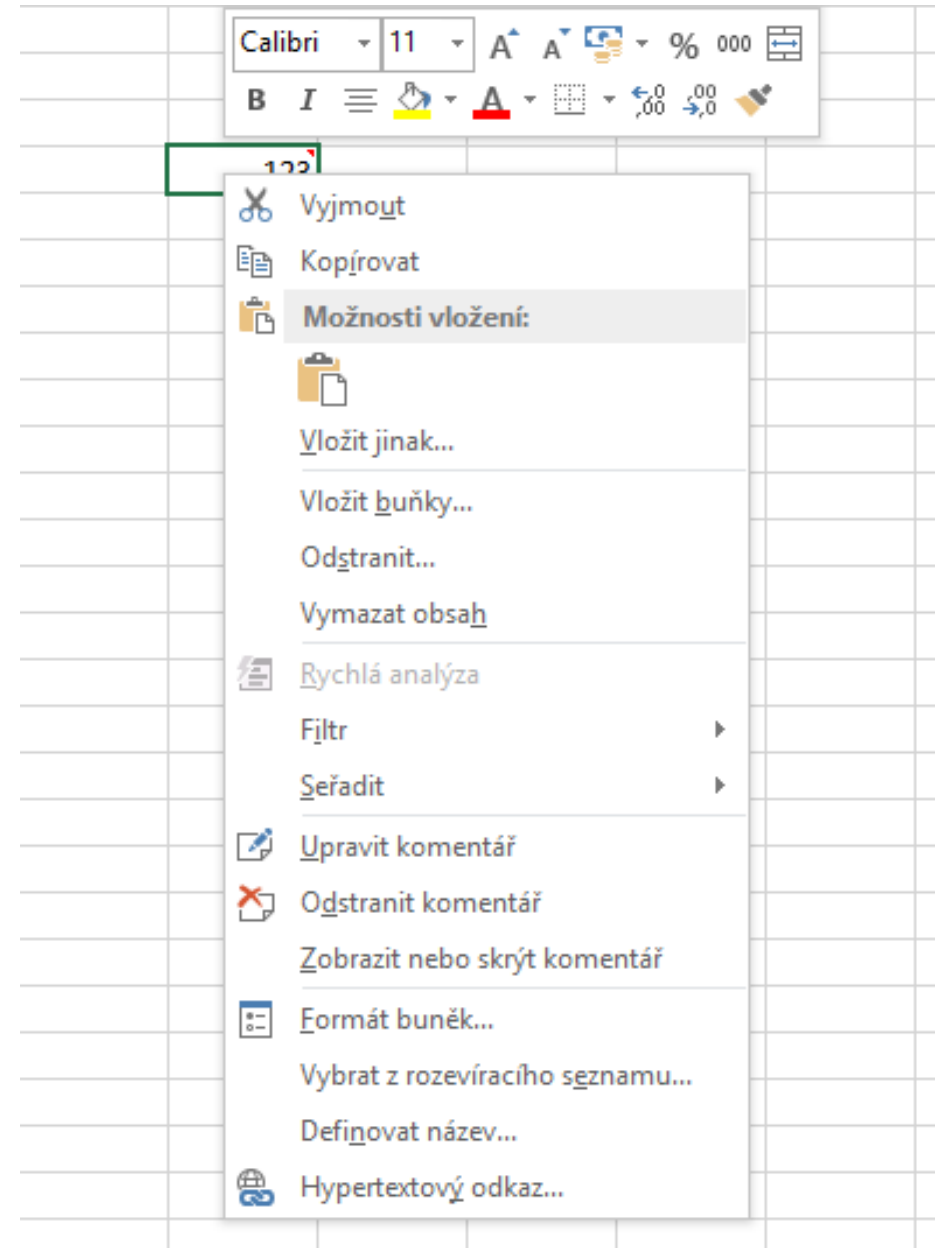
Calibri 11 A A % 000
B I A

123

Vyjmout
Kopírovat
Možnosti vložení:
Vložit jinak...
Vložit buňky...
Odstranit...
Vymazat obsah
Rychlá analýza
Filtr
Seřadit
Upravit komentář
Odstranit komentář
Zobrazit nebo skrýt komentář
Formát buněk...
Vybrat z rozevíracího seznamu...
Definovat název...
Hypertextový odkaz...